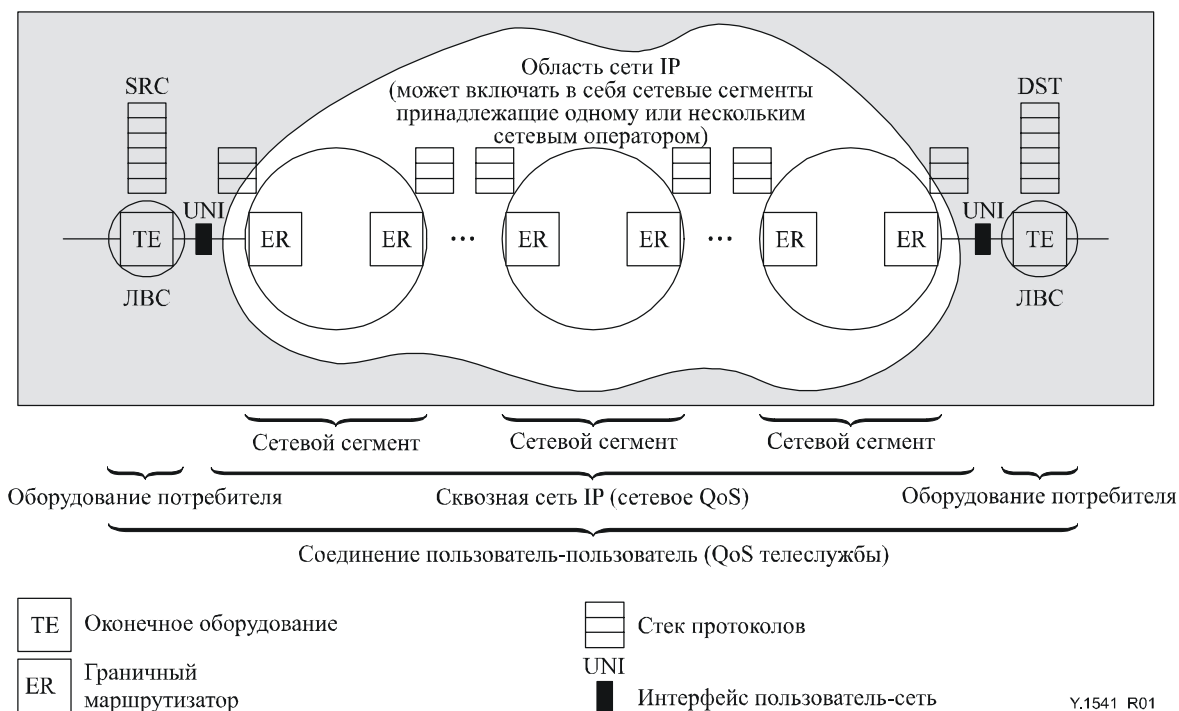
Область сети IP
(может включать в себя сетевые сегменты принадлежащие одному или нескольким сетевым оператором)

SRC

DST

UNI

UNI

TE

ER

ER

…

ER

ER

…

ER

ER

TE

ЛВС

ЛВС

Сетевой сегмент

Сетевой сегмент

Сетевой сегмент

Оборудование потребителя

Сквозная сеть IP (сетевое QoS)

Оборудование потребителя

Соединение пользователь-пользователь (QoS телеслужбы)

TE Оконечное оборудование

ER Граничный маршрутизатор

Стек протоколов

UNI
Интерфейс пользователь-сеть

Y.1541 R01